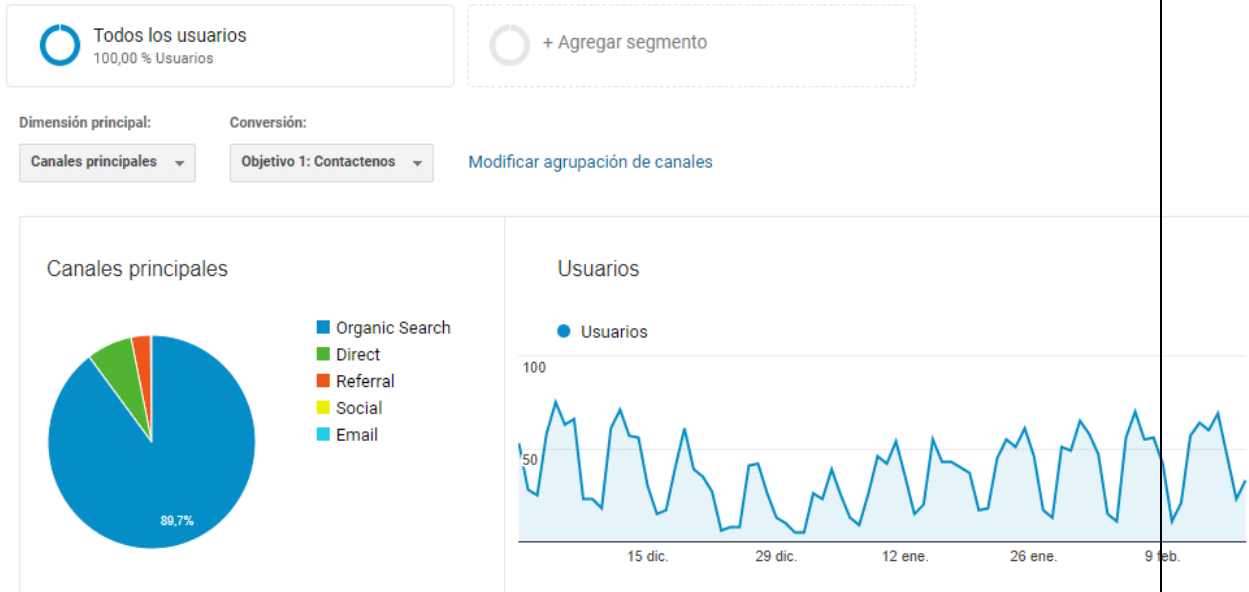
Todos los usuarios
100,00 % Usuarios

+ Agregar segmento

Dimensión principal:
Canales principales

Conversión:
Objetivo 1: Contactenos

Modificar agrupación de canales

Canales principales

Organic Search
Direct
Referral
Social
Email

89,7%

Usuarios

Usuarios

100
50

15 dic.
29 dic.
12 ene.
26 ene.
9 feb.